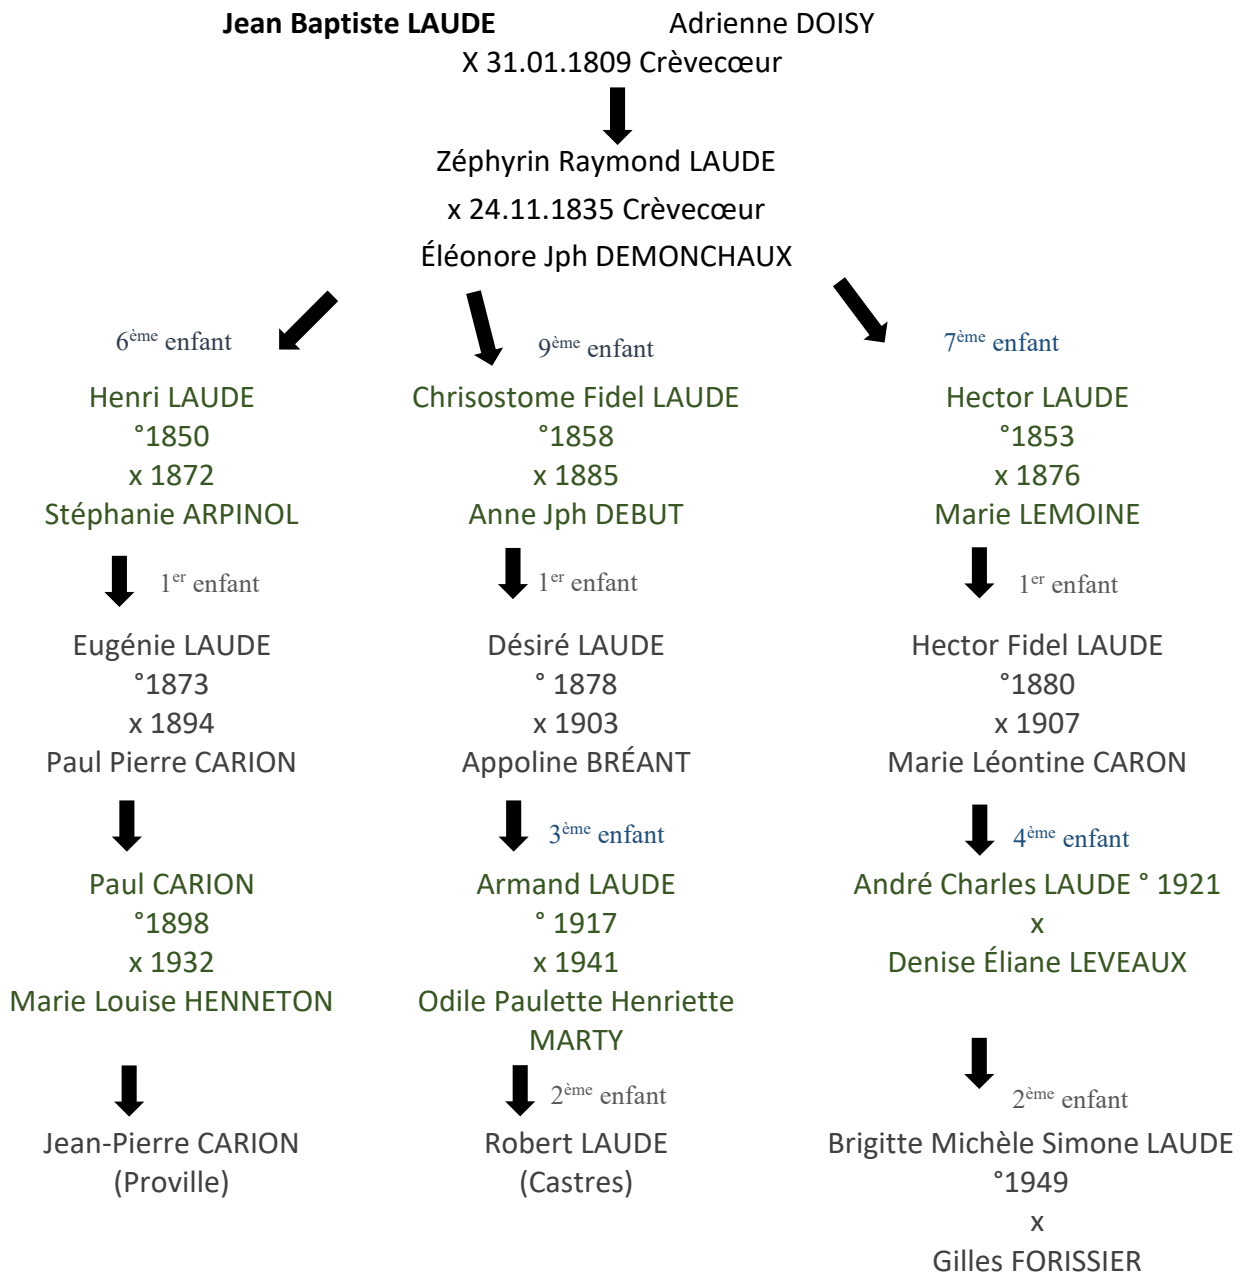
Jean Baptiste LAUDE Adrienne DOISY
X 31.01.1809 Crèvecœur

Zéphyrin Raymond LAUDE
x 24.11.1835 Crèvecœur
Éléonore Jph DEMONCHAUX

6ème enfant
Henri LAUDE
°1850
x 1872
Stéphanie ARPINOL

1er enfant
Eugénie LAUDE
°1873
x 1894
Paul Pierre CARION

Paul CARION
°1898
x 1932
Marie Louise HENNETON

Jean-Pierre CARION
(Proville)

9ème enfant
Chrisostome Fidel LAUDE
°1858
x 1885
Anne Jph DEBUT

1er enfant
Désiré LAUDE
° 1878
x 1903
Appoline BRÉANT

3ème enfant
Armand LAUDE
° 1917
x 1941
Odile Paulette Henriette MARTY

2ème enfant
Robert LAUDE
(Castres)

7ème enfant
Hector LAUDE
°1853
x 1876
Marie LEMOINE

1er enfant
Hector Fidel LAUDE
°1880
x 1907
Marie Léontine CARON

4ème enfant
André Charles LAUDE ° 1921
x
Denise Éliane LEVEAUX

2ème enfant
Brigitte Michèle Simone LAUDE
°1949
x
Gilles FORISSIER